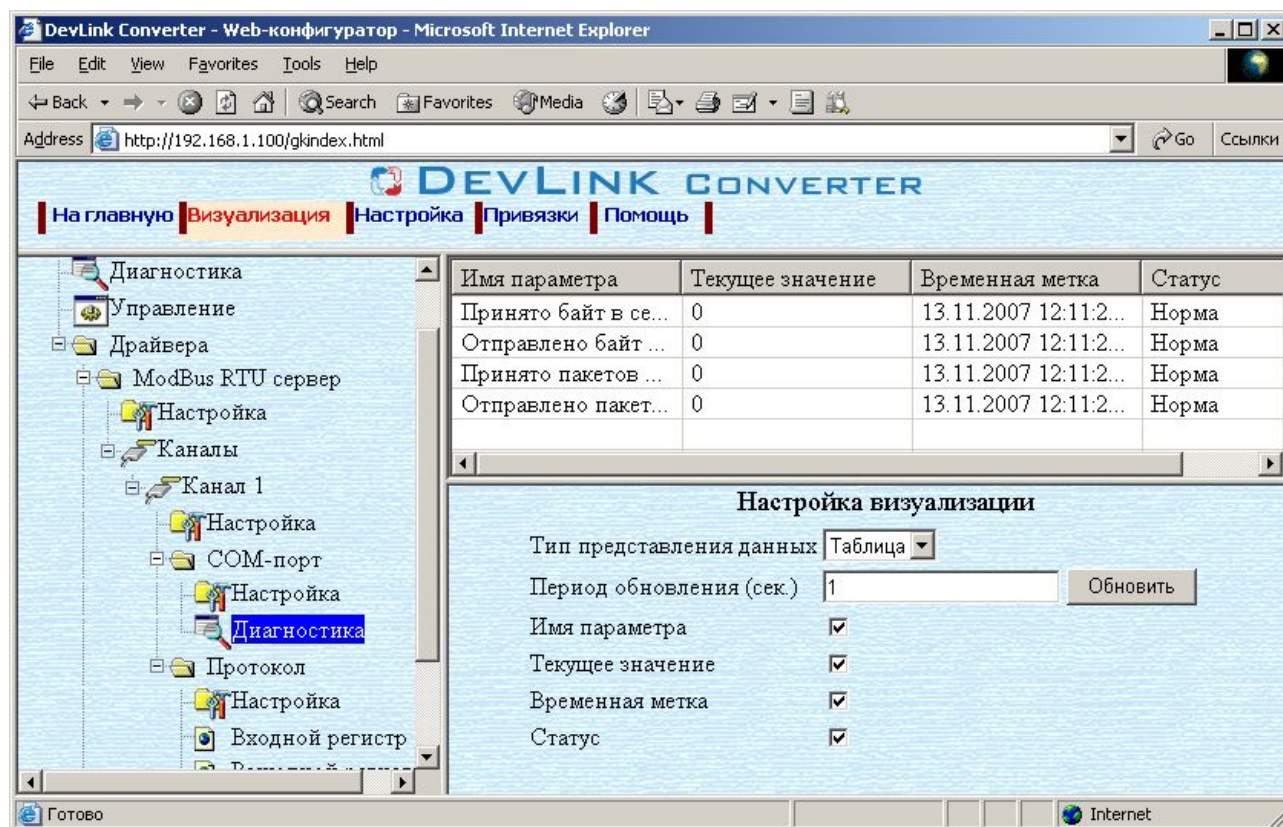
DevLink Converter - Web-конфигуратор - Microsoft Internet Explorer

File Edit View Favorites Tools Help

Back Search Favorites Media

Address http://192.168.1.100/gkindex.html Go Ссылки

DEVLINK CONVERTER

На главную Визуализация Настройка Привязки Помощь

Диагностика
Управление
Драйвера
ModBus RTU сервер
Настройка
Каналы
Канал 1
Настройка
COM-порт
Настройка
Диагностика
Протокол
Настройка
Входной регистр
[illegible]

| Имя параметра | Текущее значение | Временная метка | Статус |
|---|---|---|---|
| Принято байт в се... | 0 | 13.11.2007 12:11:2... | Норма |
| Отправлено байт ... | 0 | 13.11.2007 12:11:2... | Норма |
| Принято пакетов ... | 0 | 13.11.2007 12:11:2... | Норма |
| Отправлено пакет... | 0 | 13.11.2007 12:11:2... | Норма |

Настройка визуализации

Тип представления данных Таблица

Период обновления (сек.) 1 Обновить

Имя параметра

Текущее значение

Временная метка

Статус

Готово Internet